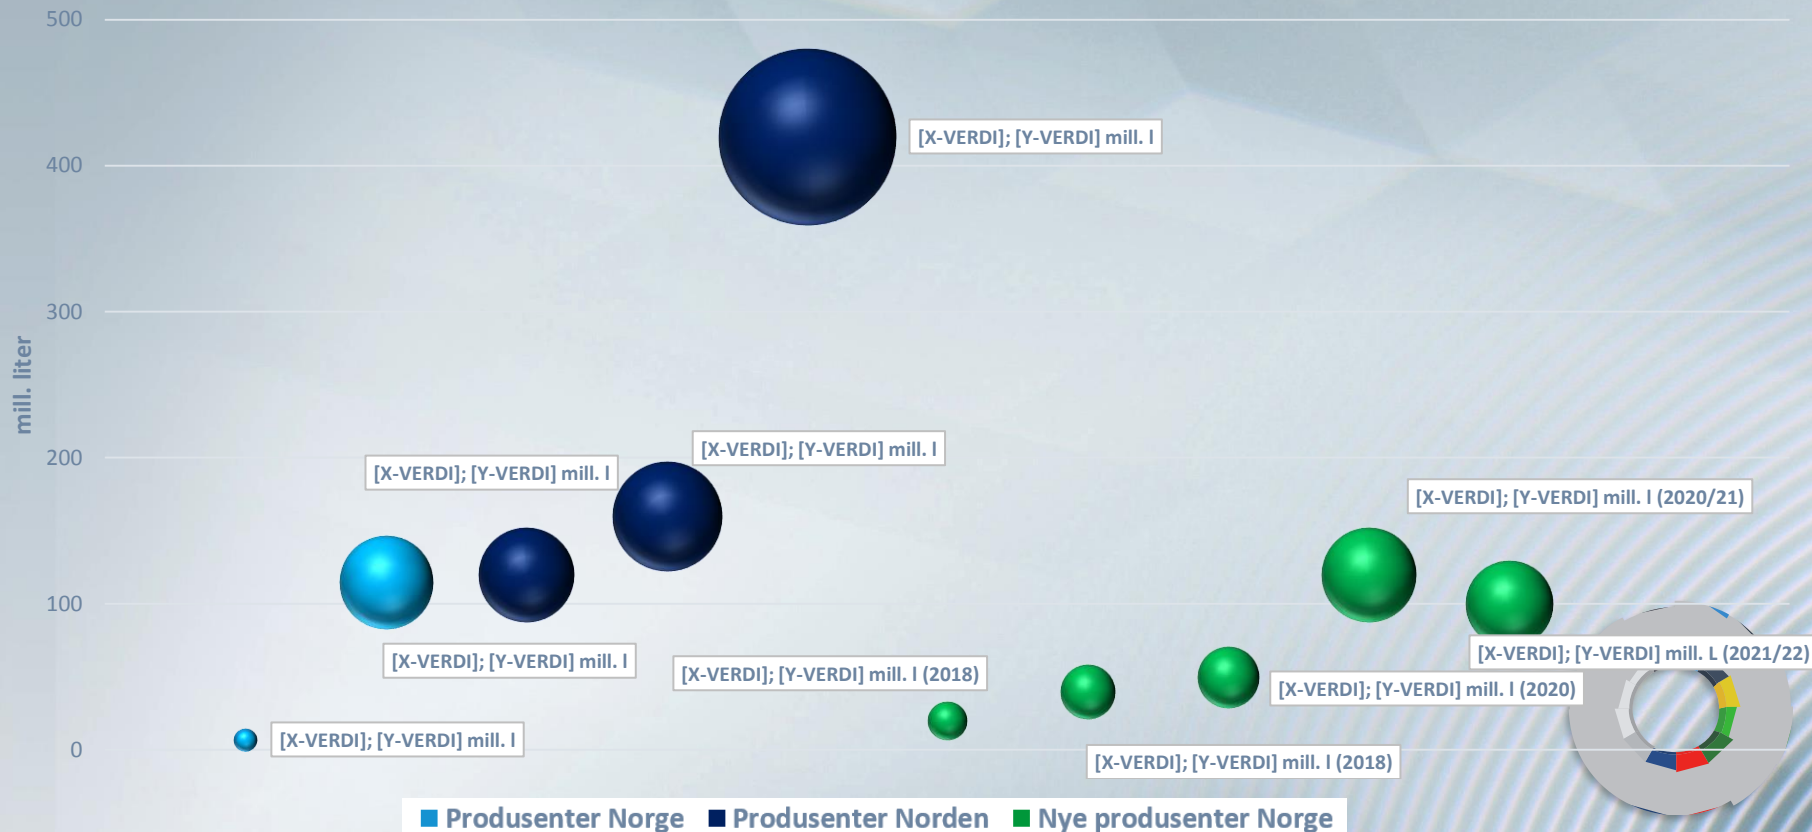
500

400

300

200

100

0

mill. liter

[X-VERDI]; [Y-VERDI] mill. l

[X-VERDI]; [Y-VERDI] mill. l

[X-VERDI]; [Y-VERDI] mill. l

[X-VERDI]; [Y-VERDI] mill. l (2020/21)

[X-VERDI]; [Y-VERDI] mill. L (2021/22)

[X-VERDI]; [Y-VERDI] mill. l

[X-VERDI]; [Y-VERDI] mill. l (2018)

[X-VERDI]; [Y-VERDI] mill. l (2020)

[X-VERDI]; [Y-VERDI] mill. l

[X-VERDI]; [Y-VERDI] mill. l (2018)

Produsenter Norge Produsenter Norden Nye produsenter Norge